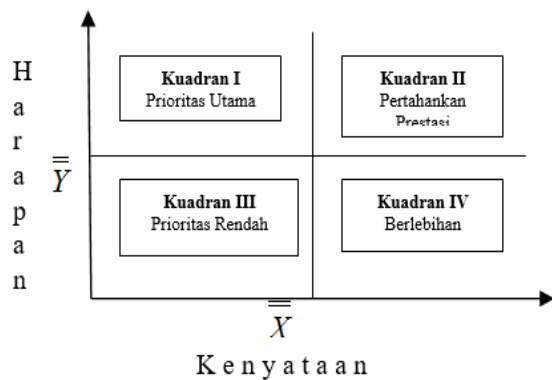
H
a
r
a
p
a
n

$\overline{\overline{Y}}$

**Kuadran I**
Prioritas Utama

**Kuadran II**
Pertahankan Prestasi

**Kuadran III**
Prioritas Rendah

**Kuadran IV**
Berlebihan

$\overline{\overline{X}}$

Kenyataan